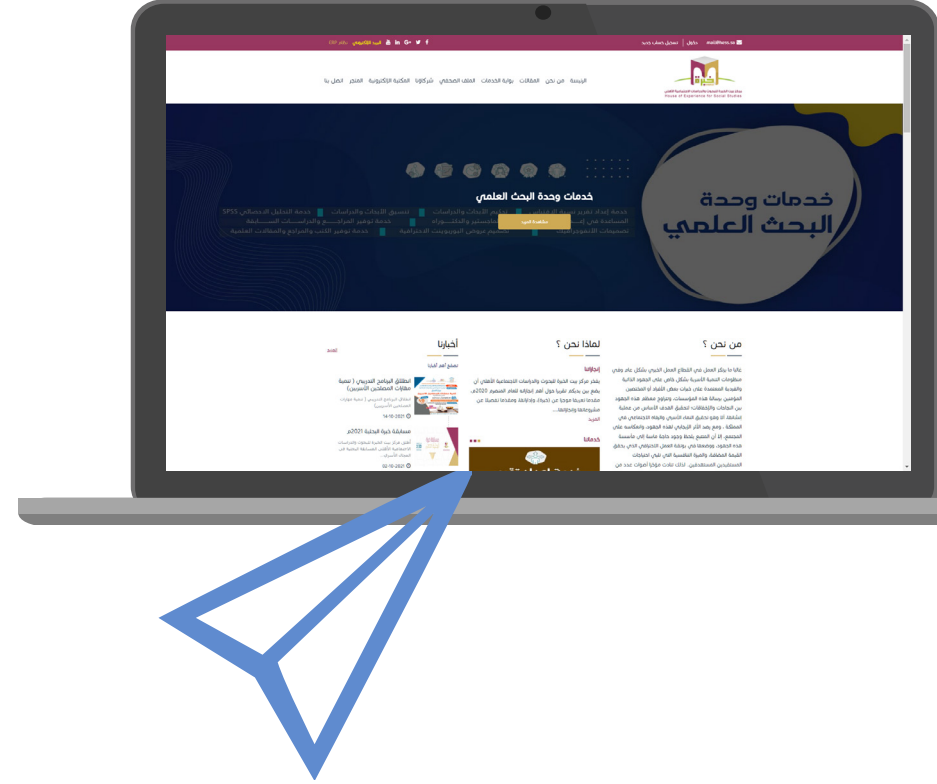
mail@hess.sa | تسجيل حساب جديد | دخول

House of Experience for Social Studies

الرئيسية من نحن المقالات بوابة الخدمات الملف الصحفي شركاؤنا المكتبة الإلكترونية المتجر اتصل بنا

خدمات وحدة البحث العلمي

خدمات وحدة البحث العلمي

مشاهدة المزيد

من نحن ؟

لماذا نحن ؟

إنجازاتنا

خدماتنا

أخبارنا

انطلاق البرنامج التدريبي ( تنمية مهارات المختصين الأسريين)

14-10-2021

مسابقة خبرة البحثية 2021م

30-10-2021

المزيد